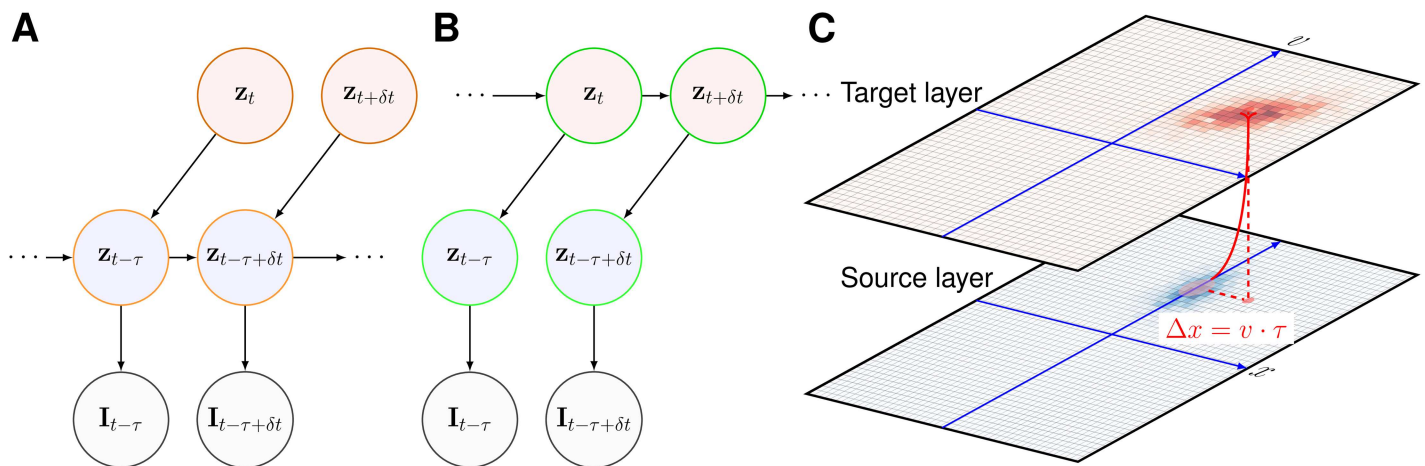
A

$\mathbf{z}_t$ $\mathbf{z}_{t+\delta t}$

$\cdots$ $\mathbf{z}_{t-\tau}$ $\mathbf{z}_{t-\tau+\delta t}$ $\cdots$

$\mathbf{I}_{t-\tau}$ $\mathbf{I}_{t-\tau+\delta t}$

B

$\cdots$ $\mathbf{z}_t$ $\mathbf{z}_{t+\delta t}$ $\cdots$

$\mathbf{z}_{t-\tau}$ $\mathbf{z}_{t-\tau+\delta t}$

$\mathbf{I}_{t-\tau}$ $\mathbf{I}_{t-\tau+\delta t}$

C

Target layer

$x'$

Source layer

$\Delta x = v \cdot \tau$

$x$